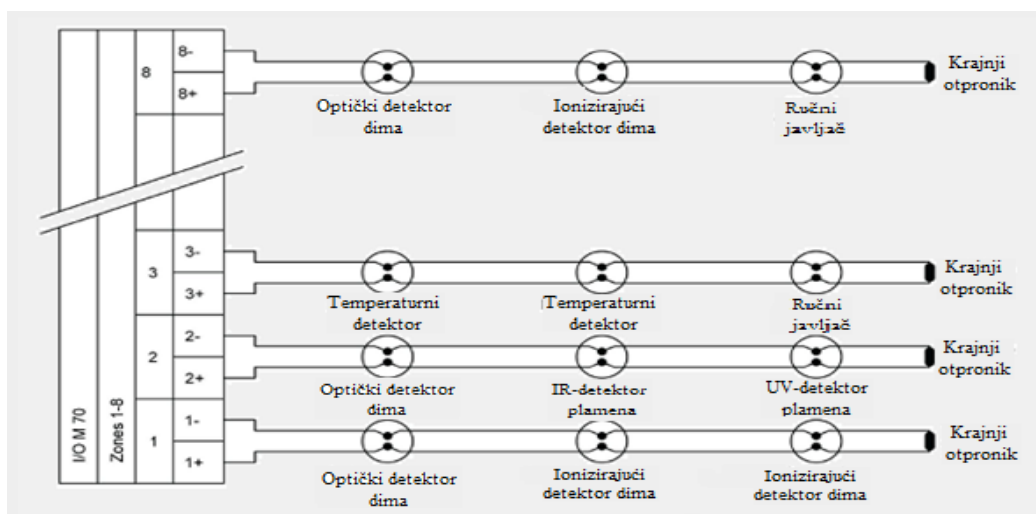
I/O M 70

Zones 1-8

8

8-

8+

Optički detektor dima

Ionizirajući detektor dima

Ručni javljač

Krajnji otpronik

3

3-

3+

Temperaturni detektor

Temperaturni detektor

Ručni javljač

Krajnji otpronik

2

2-

2+

Optički detektor dima

IR-detektor plamena

UV-detektor plamena

Krajnji otpronik

1

1-

1+

Optički detektor dima

Ionizirajući detektor dima

Ionizirajući detektor dima

Krajnji otpronik